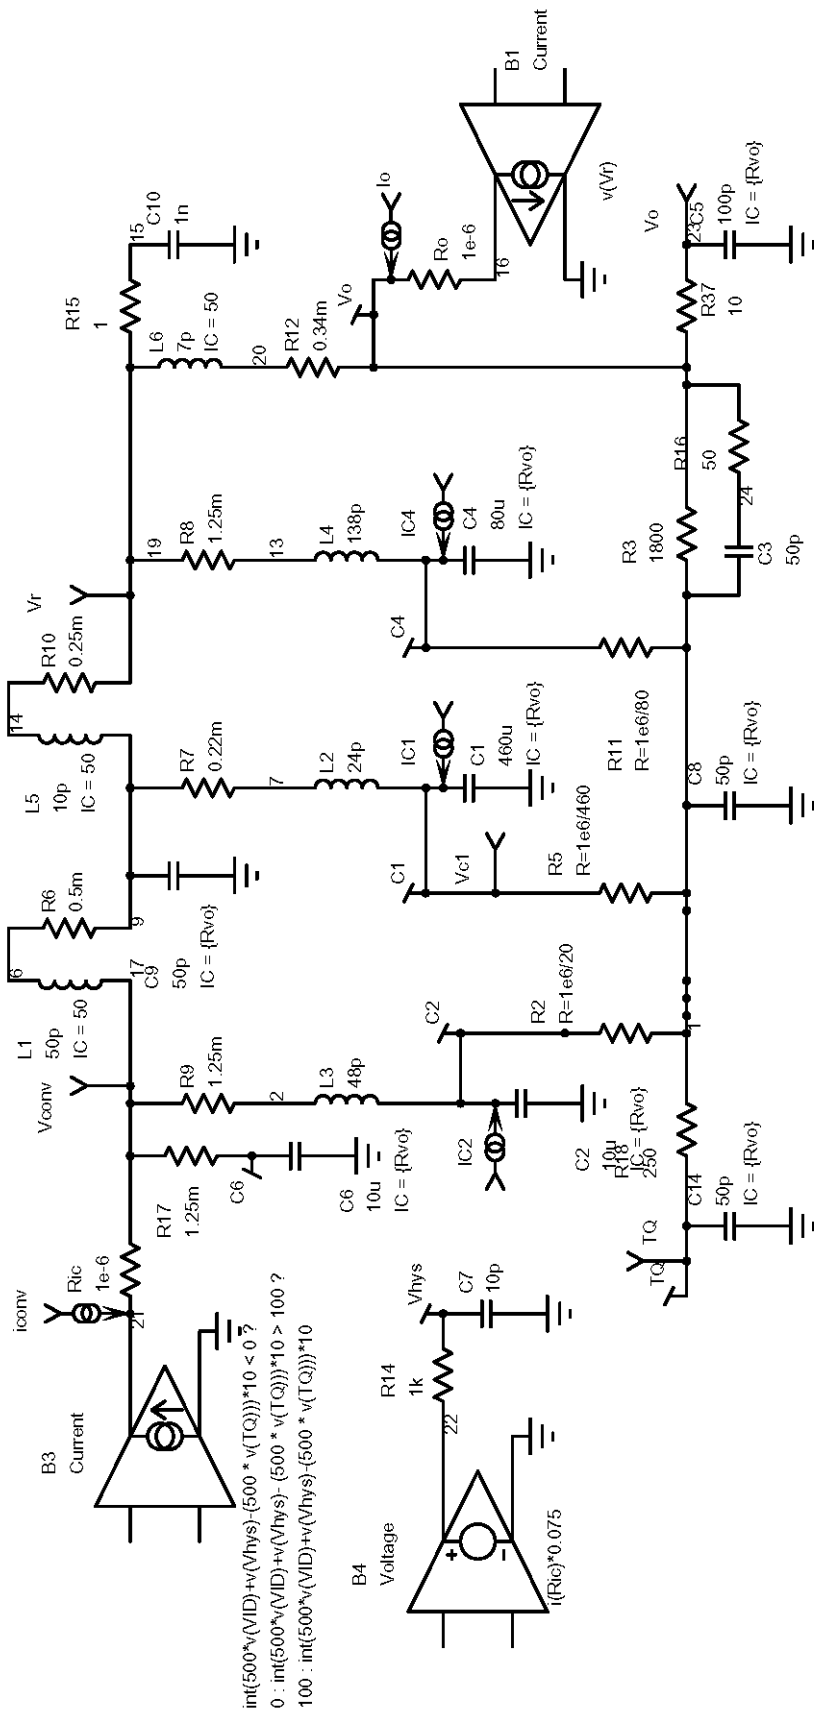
B1
Current
v(Vr)
Io
Ro
1e-6
16
Vo
R15
1
15
C10
1n
L6
7p
IC = 50
20
R12
0.34m
Vo
23
C5
100p
IC = {Rvo}
R37
10
Vr
R10
0.25m
14
19
R8
1.25m
13
L4
138p
IC4
C4
80u
IC = {Rvo}
C4
R3
1800
R16
50
24
C3
50p
L5
10p
IC = 50
R7
0.22m
7
L2
24p
IC1
C1
460u
IC = {Rvo}
C1
Vc1
R11
R=1e6/80
C8
50p
IC = {Rvo}
R5
R=1e6/460
R6
0.5m
9
6
17
C9
50p
IC = {Rvo}
L1
50p
IC = 50
Vconv
R9
1.25m
2
L3
48p
C2
R2
R=1e6/20
1
IC2
C2
10u
IC = {Rvo}
R18
250
C14
50p
IC = {Rvo}
TQ
TQ
R17
1.25m
C6
C6
10u
IC = {Rvo}
iconv
Ric
1e-6
21
B3
Current
Vhys
C7
10p
R14
1k
22
B4
Voltage
+
-
i(Ric)*0.075
int(500*v(VID)+v(Vhys)-(500 * v(TQ)))*10 < 0 ?
0 : int(500*v(VID)+v(Vhys)- (500 * v(TQ)))*10 > 100 ?
100 : int(500*v(VID)+v(Vhys)-(500 * v(TQ)))*10